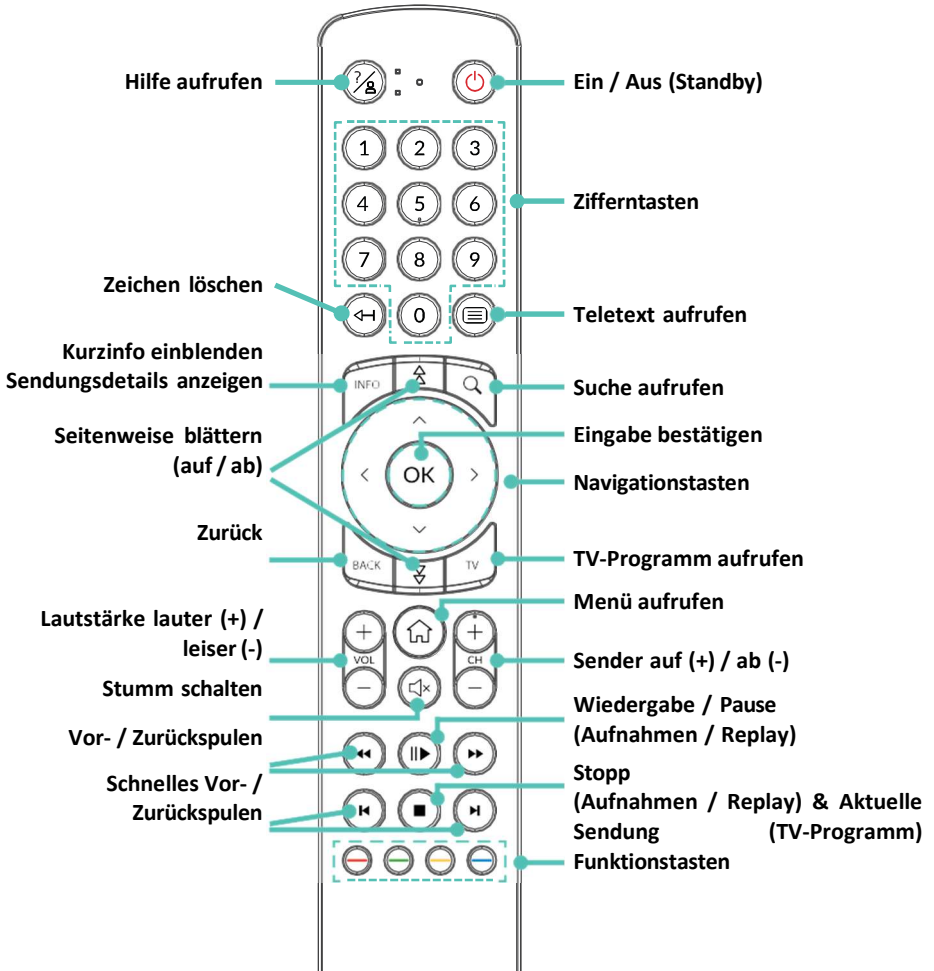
Hilfe aufrufen

Ein / Aus (Standby)

1 2 3 4 5 6 7 8 9 0

Zifferntasten

Zeichen löschen

Teletext aufrufen

Kurzinfo einblenden
Sendungsdetails anzeigen

INFO

Suche aufrufen

Seitenweise blättern (auf / ab)

Eingabe bestätigen

OK

Navigationstasten

Zurück

BACK

TV

TV-Programm aufrufen

Menü aufrufen

Lautstärke lauter (+) / leiser (-)

VOL

CH

Sender auf (+) / ab (-)

Stumm schalten

Wiedergabe / Pause (Aufnahmen / Replay)

Vor- / Zurückspulen

Schnelles Vor- / Zurückspulen

Stopp (Aufnahmen / Replay) & Aktuelle Sendung (TV-Programm)

Funktionstasten